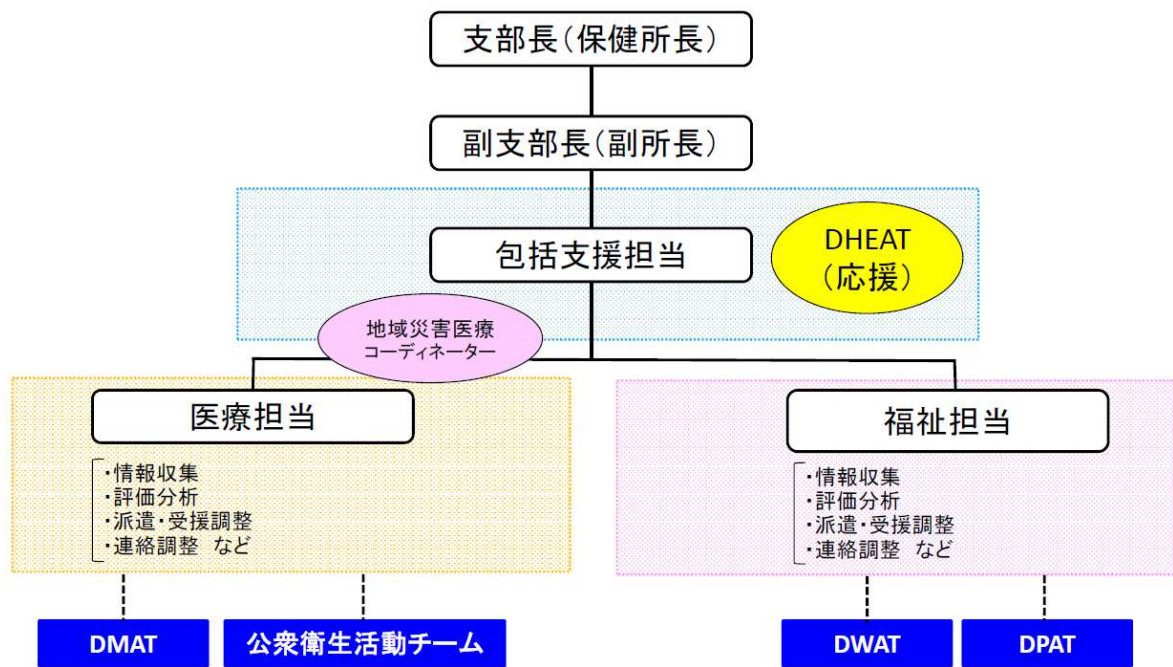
支部長（保健所長）

副支部長（副所長）

包括支援担当

DHEAT
（応援）

地域災害医療
コーディネーター

医療担当

・情報収集
・評価分析
・派遣・受援調整
・連絡調整　など

福祉担当

・情報収集
・評価分析
・派遣・受援調整
・連絡調整　など

DMAT

公衆衛生活動チーム

DWAT

DPAT